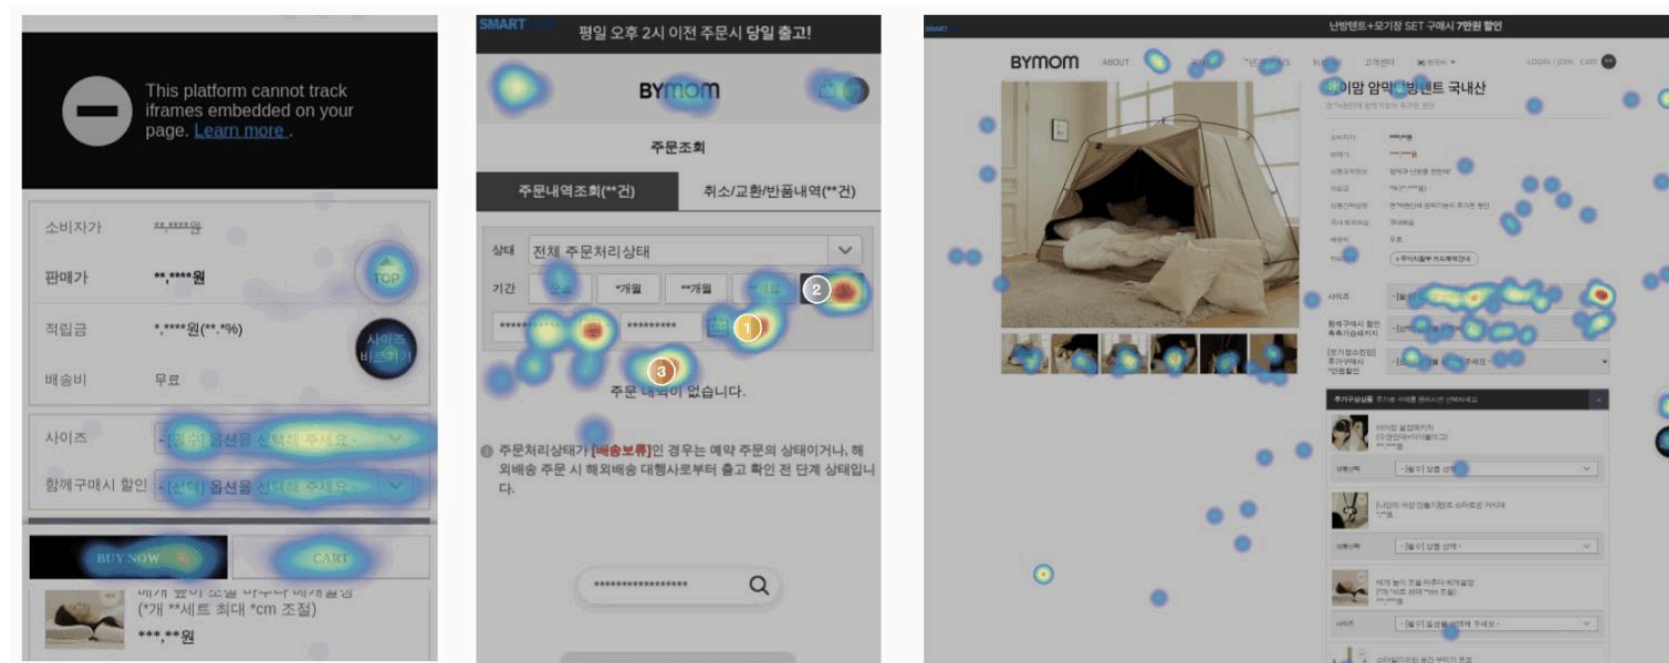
This platform cannot track iframes embedded on your page. Learn more .

| 소비자가 | **,****원 |
|---|---|
| 판매가 | **,****원 |
| 적립금 | *,****원(**.*%) |
| 배송비 | 무료 |

TOP

사이즈 비교하기

사이즈 -[필수] 옵션을 선택해 주세요 -

함께구매시 할인 -[선택] 옵션을 선택해 주세요 -

BUY NOW

CART

베개 높이 조절 바꾸다 베개필링
(*개 **세트 최대 *cm 조절)
***,**원

SMART

평일 오후 2시 이전 주문시 당일 출고!

BYmom

주문조회

주문내역조회(**건)

취소/교환/반품내역(**건)

상태 전체 주문처리상태

기간 오늘 *개월 **개월

1

2

3

주문 내역이 없습니다.

주문처리상태가 [배송보류]인 경우는 예약 주문의 상태이거나, 해외배송 주문 시 해외배송 대행사로부터 출고 확인 전 단계 상태입니다.

SMART

난방텐트+모기장 SET 구매시 7만원 할인

BYmom

ABOUT

고객센터

LOGIN / JOIN CART

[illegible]이맘 암막 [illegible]텐트 국내산

사이즈

함께구매시 할인

추가구성상품